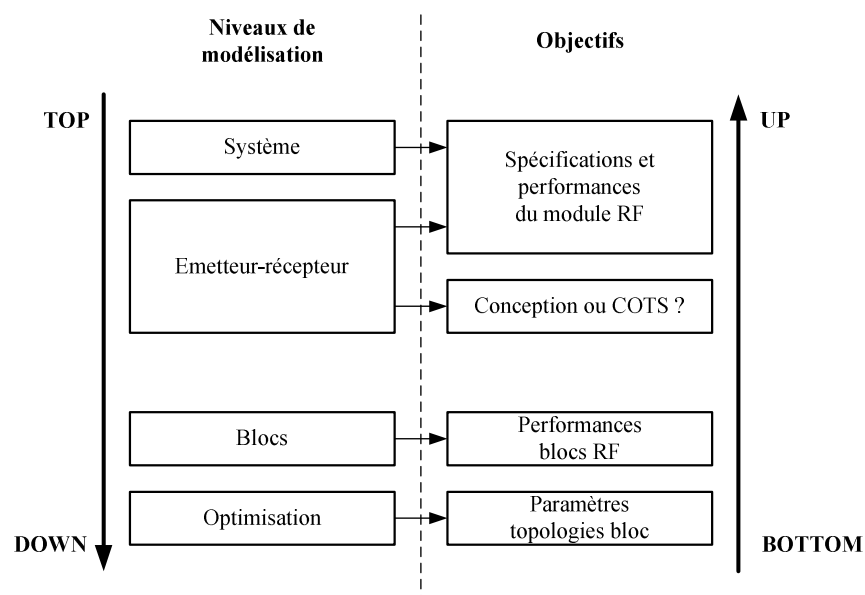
Niveaux de modélisation

Objectifs

TOP

DOWN

UP

BOTTOM

Système

Spécifications et performances du module RF

Emetteur-récepteur

Conception ou COTS ?

Blocs

Performances blocs RF

Optimisation

Paramètres topologies bloc